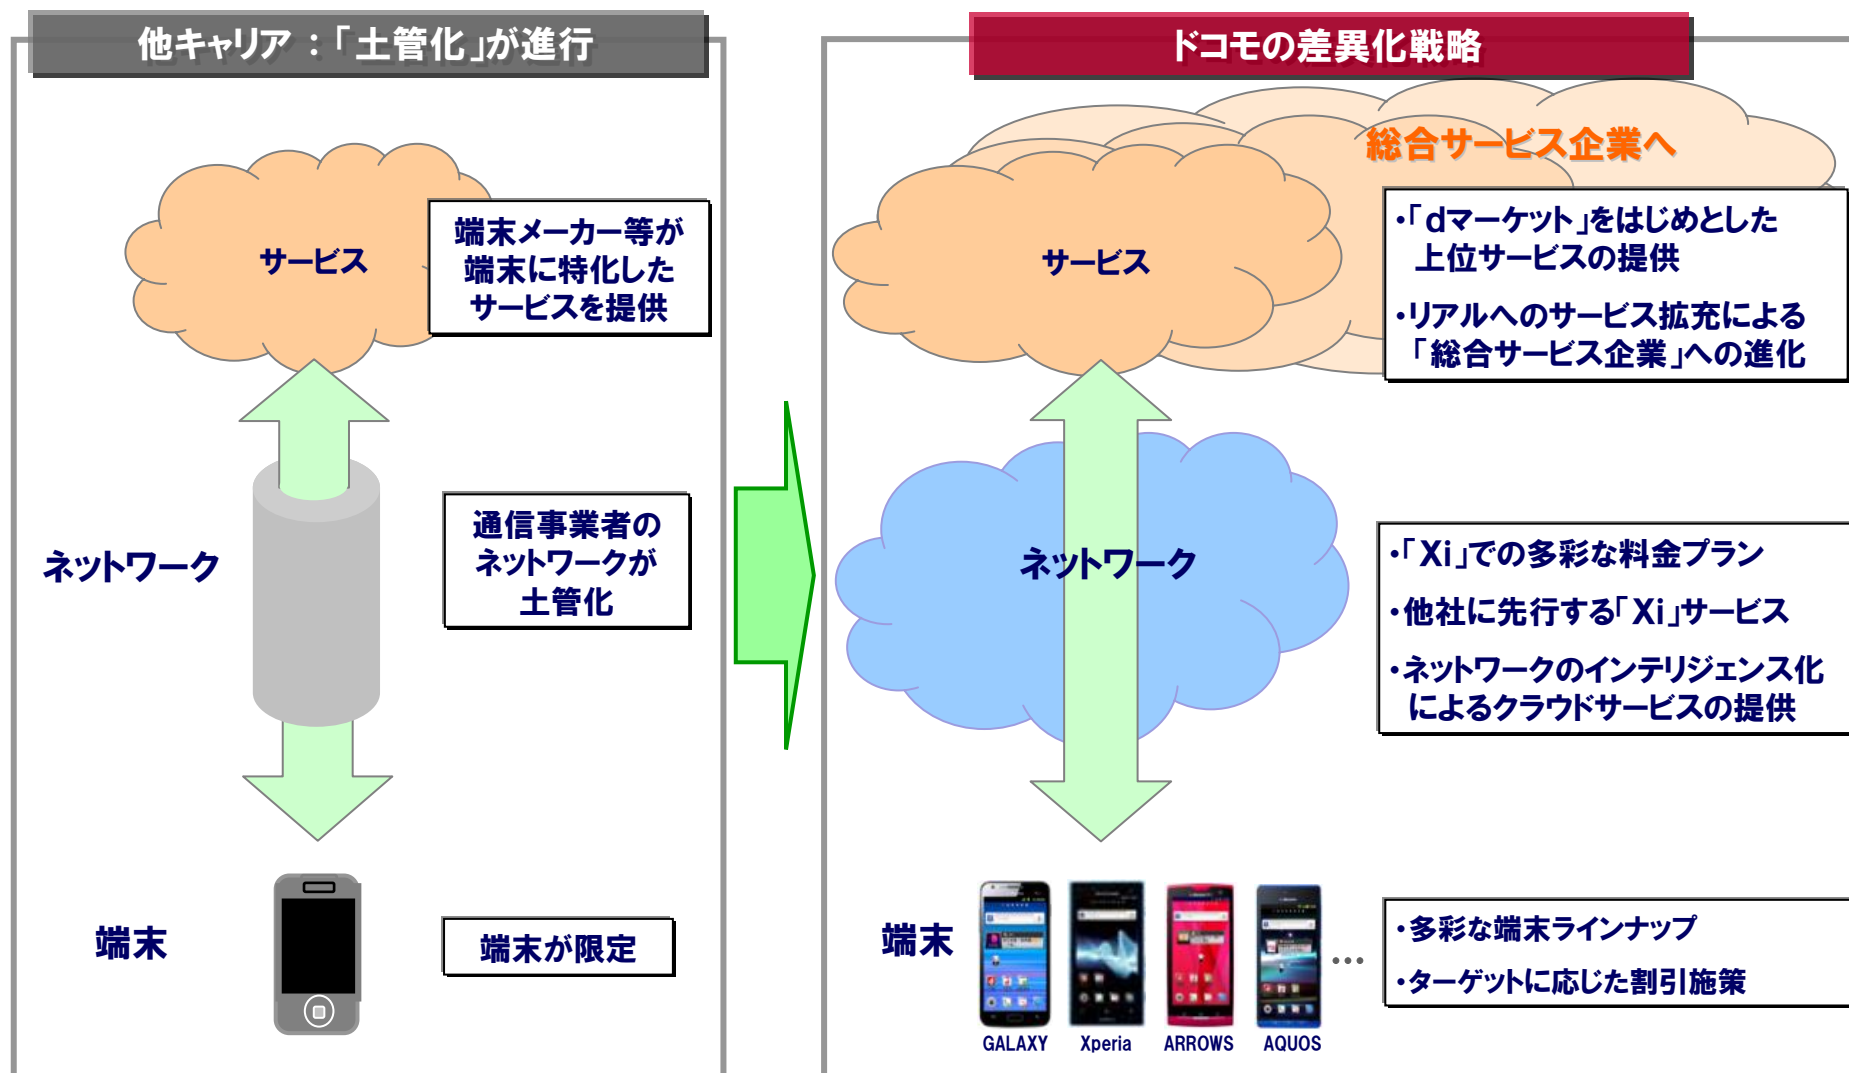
他キャリア：「土管化」が進行

サービス

端末メーカー等が端末に特化したサービスを提供

ネットワーク

通信事業者のネットワークが土管化

端末

端末が限定

ドコモの差異化戦略

総合サービス企業へ

サービス

•「dマーケット」をはじめとした上位サービスの提供

•リアルへのサービス拡充による「総合サービス企業」への進化

ネットワーク

•「Xi」での多彩な料金プラン

•他社に先行する「Xi」サービス

•ネットワークのインテリジェンス化によるクラウドサービスの提供

端末

GALAXY Xperia ARROWS AQUOS …

•多彩な端末ラインナップ

•ターゲットに応じた割引施策